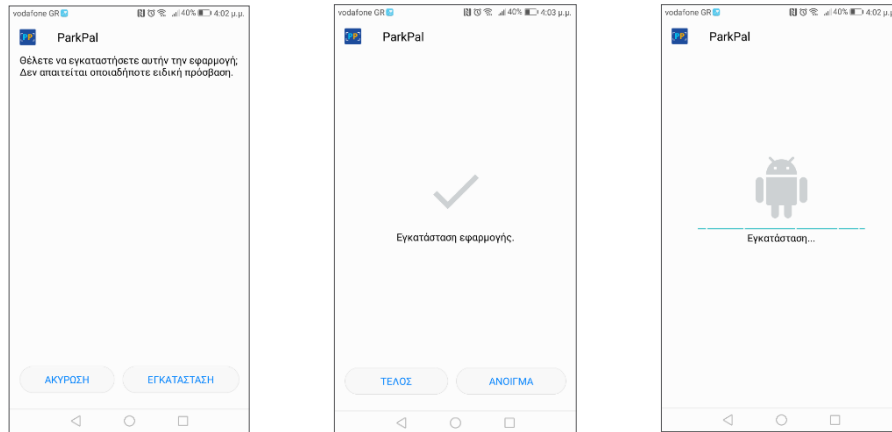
vodafone GR 40% 4:02 μ.μ.

ParkPal

Θέλετε να εγκαταστήσετε αυτήν την εφαρμογή; Δεν απαιτείται οποιαδήποτε ειδική πρόσβαση.

ΑΚΥΡΩΣΗ ΕΓΚΑΤΑΣΤΑΣΗ

vodafone GR 40% 4:03 μ.μ.

ParkPal

Εγκατάσταση εφαρμογής.

ΤΕΛΟΣ ΑΝΟΙΓΜΑ

vodafone GR 40% 4:02 μ.μ.

ParkPal

Εγκατάσταση...